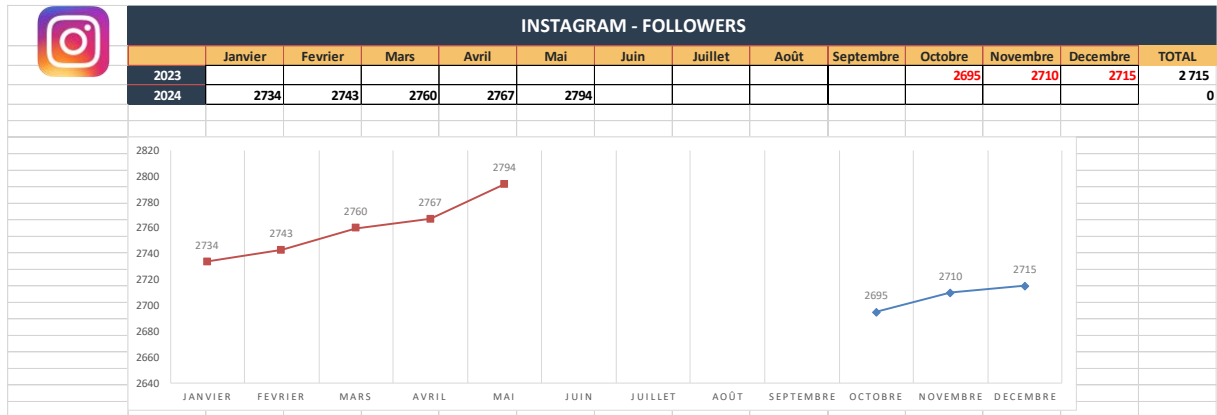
INSTAGRAM - FOLLOWERS

| | Janvier | Fevrier | Mars | Avril | Mai | Juin | Juillet | Août | Septembre | Octobre | Novembre | Decembre | TOTAL |
|---|---|---|---|---|---|---|---|---|---|---|---|---|---|
| 2023 | | | | | | | | | | 2695 | 2710 | 2715 | 2 715 |
| 2024 | 2734 | 2743 | 2760 | 2767 | 2794 | | | | | | | | 0 |

2820
2800
2780
2760
2740
2720
2700
2680
2660
2640

2734
2743
2760
2767
2794
2695
2710
2715

JANVIER FEVRIER MARS AVRIL MAI JUIN JUILLET AOÛT SEPTEMBRE OCTOBRE NOVEMBRE DECEMBRE